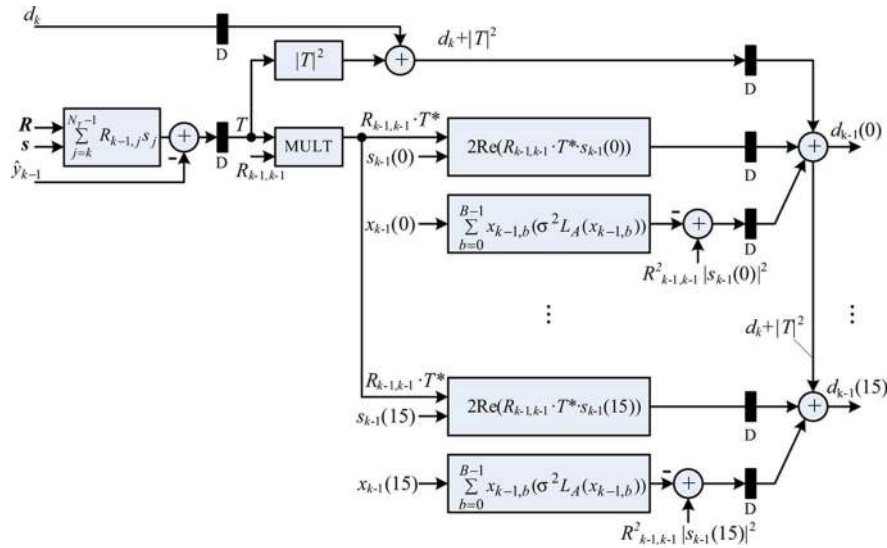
$d_k$

D

$|T|^2$

$+$

$d_k+|T|^2$

D

$\boldsymbol{R}$

$\boldsymbol{s}$

$\hat{y}_{k-1}$

$\sum_{j=k}^{N_T-1} R_{k-1,j} s_j$

$+$

-

D

$T$

MULT

$R_{k-1,k-1}$

$R_{k-1,k-1} \cdot T^*$

$s_{k-1}(0)$

$2\text{Re}(R_{k-1,k-1} \cdot T^* \cdot s_{k-1}(0))$

D

$+$

$d_{k-1}(0)$

$x_{k-1}(0)$

$\sum_{b=0}^{B-1} x_{k-1,b}(\sigma^2 L_A(x_{k-1,b}))$

-

$+$

D

$R^2_{k-1,k-1} |s_{k-1}(0)|^2$

⋮

$d_k+|T|^2$

⋮

$R_{k-1,k-1} \cdot T^*$

$s_{k-1}(15)$

$2\text{Re}(R_{k-1,k-1} \cdot T^* \cdot s_{k-1}(15))$

D

$+$

$d_{k-1}(15)$

$x_{k-1}(15)$

$\sum_{b=0}^{B-1} x_{k-1,b}(\sigma^2 L_A(x_{k-1,b}))$

-

$+$

D

$R^2_{k-1,k-1} |s_{k-1}(15)|^2$